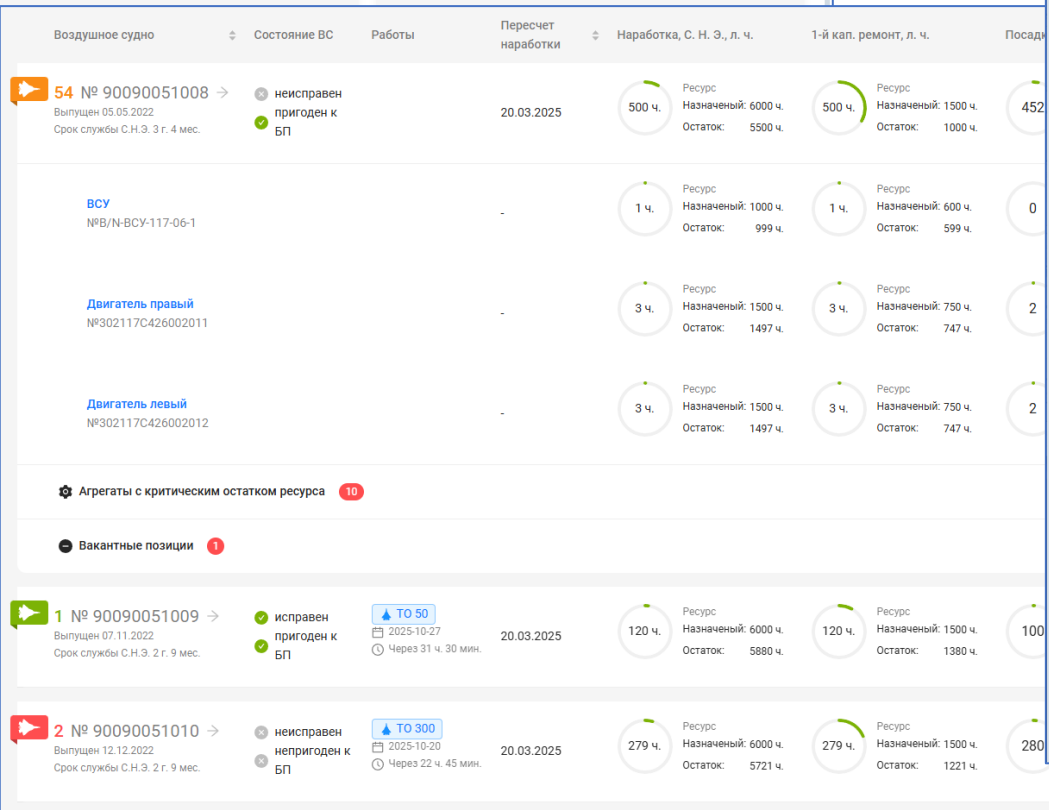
| Воздушное судно | Состояние ВС | Работы | Пересчет наработки | Наработка, С. Н. Э., л. ч. | 1-й кап. ремонт, л. ч. | Посад |
|---|---|---|---|---|---|---|
| 54 № 90090051008 → Выпущен 05.05.2022 Срок службы С.Н.Э. 3 г. 4 мес. | неисправен пригоден к БП | | 20.03.2025 | 500 ч. Ресурс Назначеный: 6000 ч. Остаток: 5500 ч. | 500 ч. Ресурс Назначеный: 1500 ч. Остаток: 1000 ч. | 452 |
| ВСУ №B/N-ВСУ-117-06-1 | | | - | 1 ч. Ресурс Назначеный: 1000 ч. Остаток: 999 ч. | 1 ч. Ресурс Назначеный: 600 ч. Остаток: 599 ч. | 0 |
| Двигатель правый №302117С426002011 | | | - | 3 ч. Ресурс Назначеный: 1500 ч. Остаток: 1497 ч. | 3 ч. Ресурс Назначеный: 750 ч. Остаток: 747 ч. | 2 |
| Двигатель левый №302117С426002012 | | | - | 3 ч. Ресурс Назначеный: 1500 ч. Остаток: 1497 ч. | 3 ч. Ресурс Назначеный: 750 ч. Остаток: 747 ч. | 2 |

Агрегаты с критическим остатком ресурса 10

Вакантные позиции 1

| Воздушное судно | Состояние ВС | Работы | Пересчет наработки | Наработка, С. Н. Э., л. ч. | 1-й кап. ремонт, л. ч. | Посад |
|---|---|---|---|---|---|---|
| 1 № 90090051009 → Выпущен 07.11.2022 Срок службы С.Н.Э. 2 г. 9 мес. | исправен пригоден к БП | ТО 50 2025-10-27 Через 31 ч. 30 мин. | 20.03.2025 | 120 ч. Ресурс Назначеный: 6000 ч. Остаток: 5880 ч. | 120 ч. Ресурс Назначеный: 1500 ч. Остаток: 1380 ч. | 100 |
| 2 № 90090051010 → Выпущен 12.12.2022 Срок службы С.Н.Э. 2 г. 9 мес. | неисправен непригоден к БП | ТО 300 2025-10-20 Через 22 ч. 45 мин. | 20.03.2025 | 279 ч. Ресурс Назначеный: 6000 ч. Остаток: 5721 ч. | 279 ч. Ресурс Назначеный: 1500 ч. Остаток: 1221 ч. | 280 |